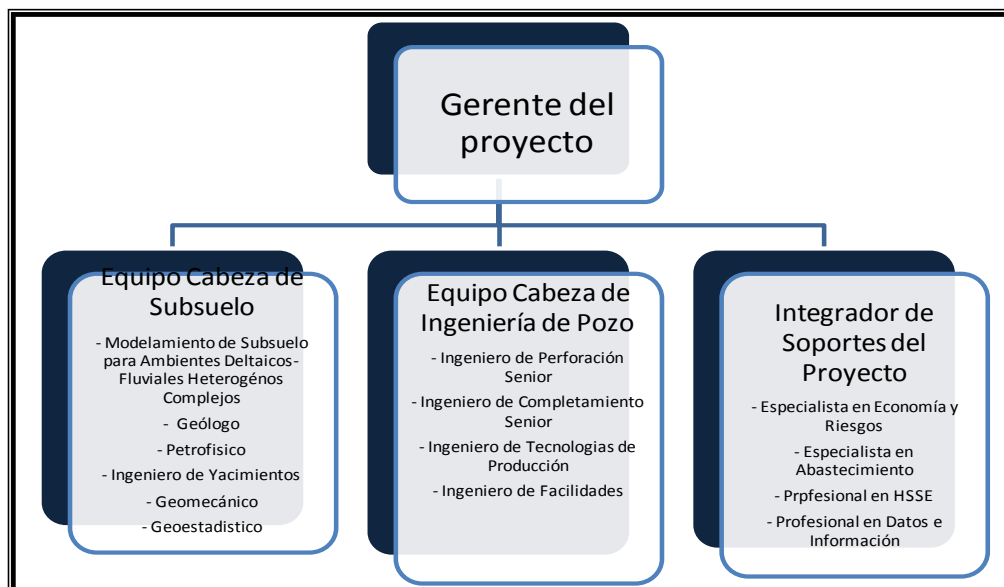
Gerente del proyecto

Equipo Cabeza de Subsuelo

- Modelamiento de Subsuelo para Ambientes Deltaicos-Fluviales Heterogénos Complejos
- Geólogo
- Petrofisico
- Ingeniero de Yacimientos
- Geomecánico
- Geoestadistico

Equipo Cabeza de Ingeniería de Pozo

- Ingeniero de Perforación Senior
- Ingeniero de Completamiento Senior
- Ingeniero de Tecnologias de Producción
- Ingeniero de Facilidades

Integrador de Soportes del Proyecto

- Especialista en Economía y Riesgos
- Especialista en Abastecimiento
- Prpfesional en HSSE
- Profesional en Datos e Información